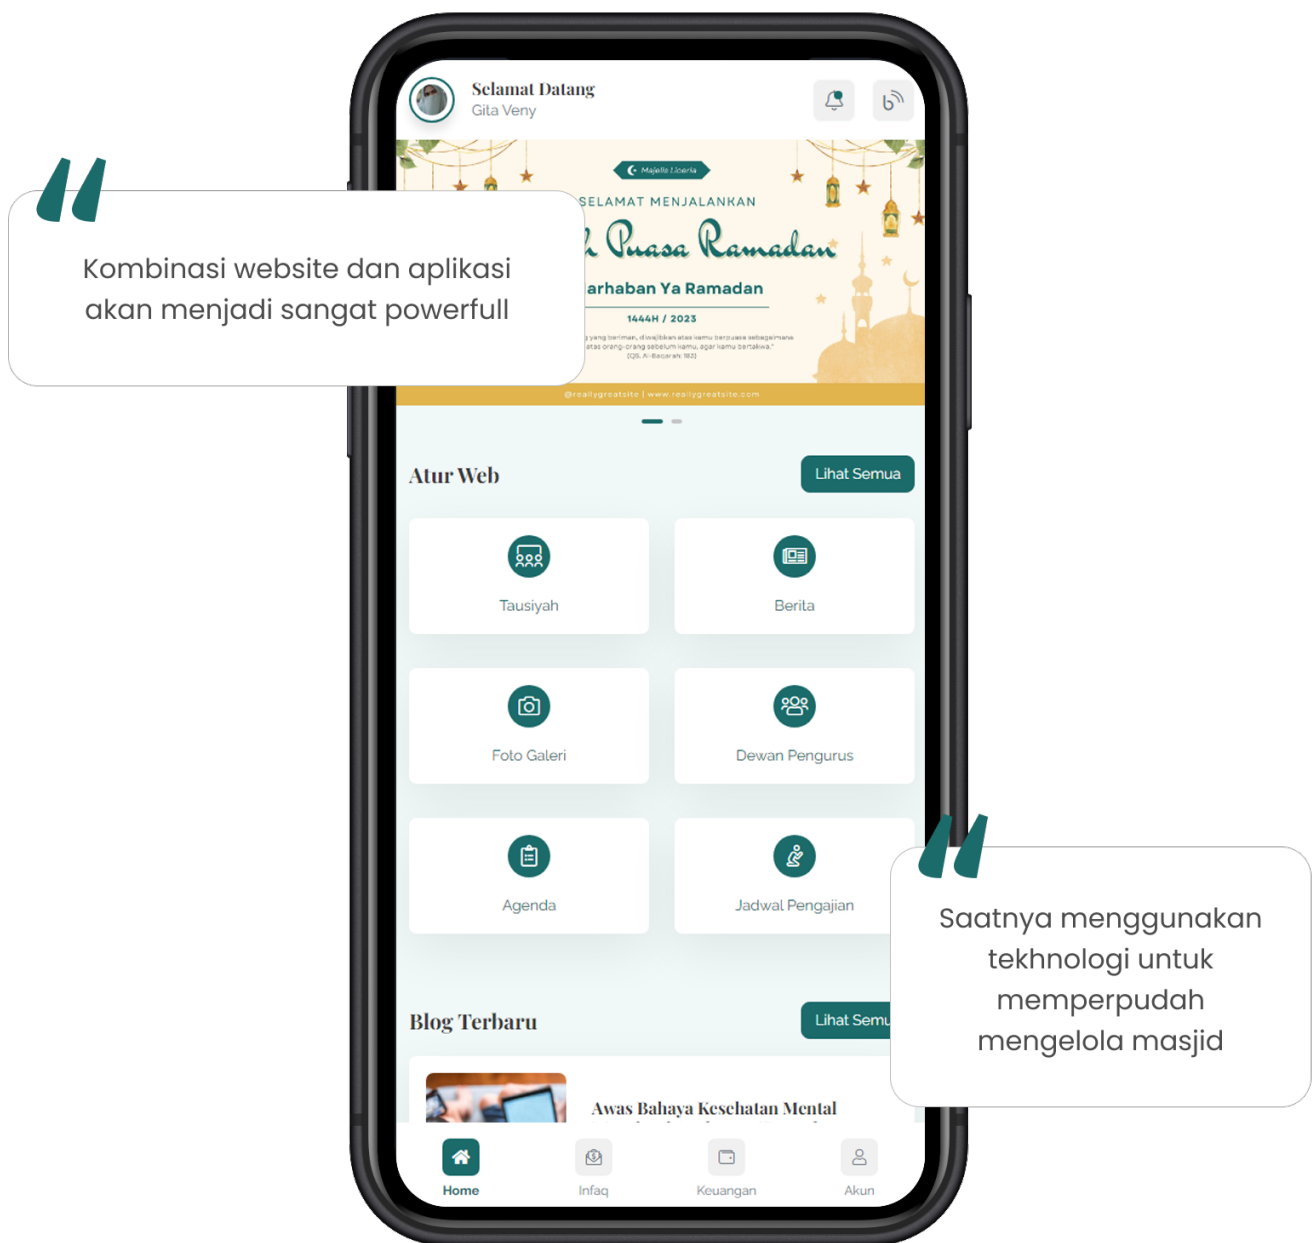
Selamat Datang
Gita Veny

Kombinasi website dan aplikasi akan menjadi sangat powerfull

Majelis Liceria
SELAMAT MENJALANKAN
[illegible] Puasa Ramadan
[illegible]arhaban Ya Ramadan
1444H / 2023
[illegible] yang beriman, diwajibkan atas kamu berpuasa sebagaimana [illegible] atas orang-orang sebelum kamu, agar kamu bertakwa." (QS. Al-Baqarah: 183)
@reallygreatsite | www.reallygreatsite.com

Atur Web
Lihat Semua

Tausiyah
Berita
Foto Galeri
Dewan Pengurus
Agenda
Jadwal Pengajian

Saatnya menggunakan tekhnologi untuk memperpudah mengelola masjid

Blog Terbaru
Lihat Semu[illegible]

Awas Bahaya Kesehatan Mental

Home
Infaq
Keuangan
Akun